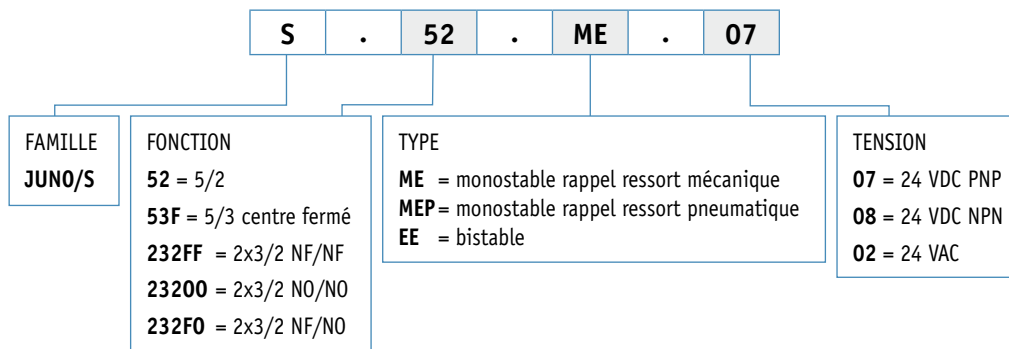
| S | . | 52 | . | ME | . | 07 |
|---|---|---|---|---|---|---|

FAMILLE
**JUNO/S**

FONCTION
**52** = 5/2
**53F** = 5/3 centre fermé
**232FF** = 2x3/2 NF/NF
**23200** = 2x3/2 NO/NO
**232FO** = 2x3/2 NF/NO

TYPE
**ME** = monostable rappel ressort mécanique
**MEP** = monostable rappel ressort pneumatique
**EE** = bistable

TENSION
**07** = 24 VDC PNP
**08** = 24 VDC NPN
**02** = 24 VAC